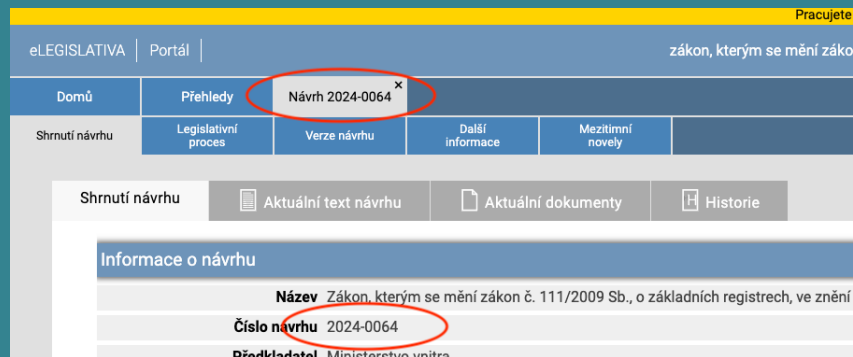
Pracujete

eLEGISLATIVA | Portál |

zákon, kterým se mění záko

Domů

Přehledy

Návrh 2024-0064 ×

Shrnutí návrhu

Legislativní proces

Verze návrhu

Další informace

Mezitimní novely

Shrnutí návrhu

Aktuální text návrhu

Aktuální dokumenty

Historie

Informace o návrhu

| | |
|---|---|
| Název | Zákon, kterým se mění zákon č. 111/2009 Sb., o základních registrech, ve znění |
| Číslo návrhu | 2024-0064 |
| Předkladatel | Ministerstvo vnitra |